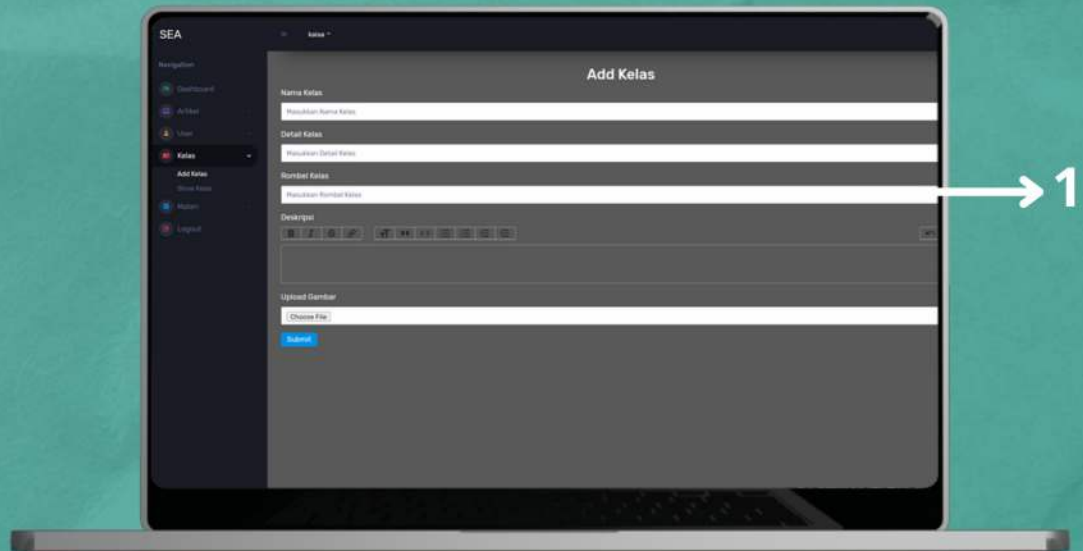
SEA

kelas

Navigation

Dashboard

Artikel

User

Kelas

Add Kelas

Show Kelas

Materi

Logout

Add Kelas

Nama Kelas

Masukkan Nama Kelas

Detail Kelas

Masukkan Detail Kelas

Rombel Kelas

Masukkan Rombel Kelas

Deskripsi

Upload Gambar

Choose File

Submit

1